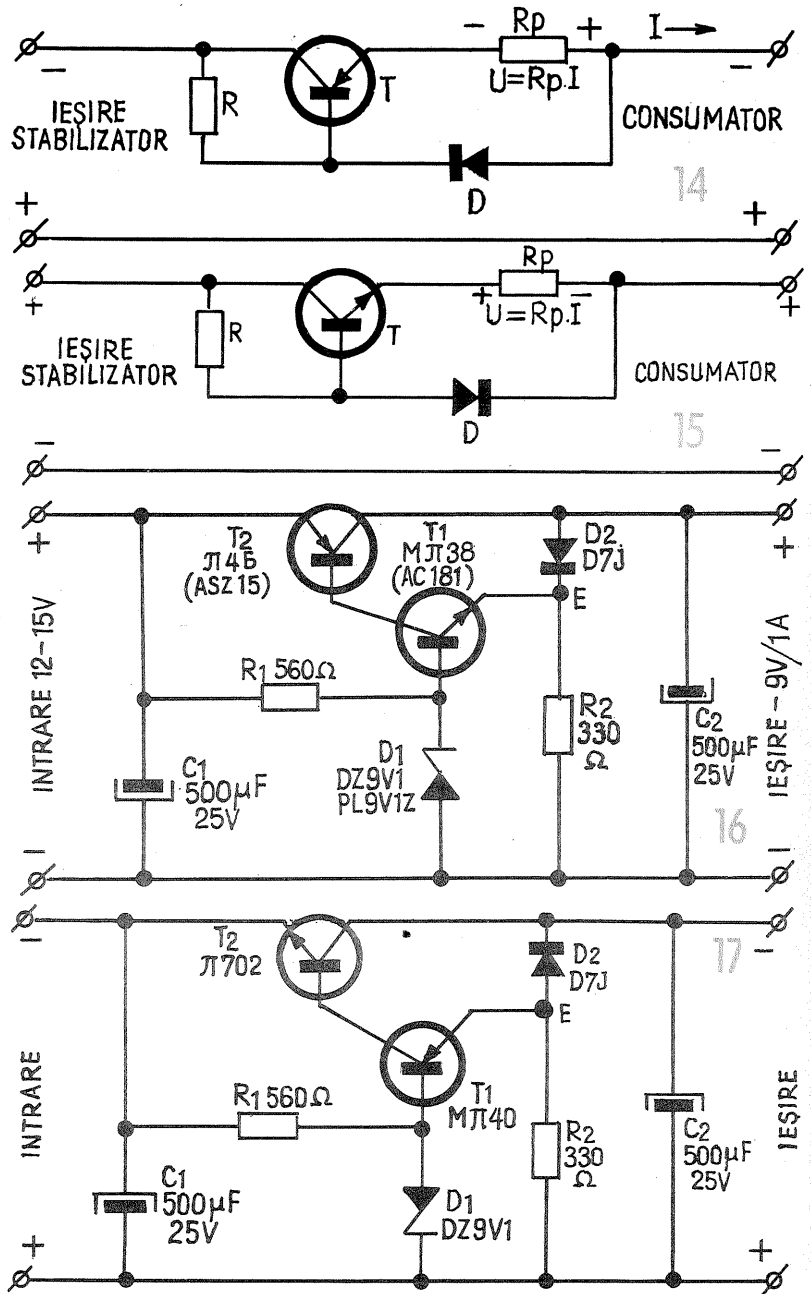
− Rp + I→

−

R

T

U=Rp.I

−

IESIRE STABILIZATOR

CONSUMATOR

D

14

+ +

Rp

+ + U=Rp.I − +

R

T

IESIRE STABILIZATOR

CONSUMATOR

D

15

− −

+ +

T2 П4Б (ASZ15)

T1 MП38 (AC181)

D2 D7J

E

INTRARE 12−15V

R1 560Ω

IEȘIRE −9V/1A

D1 DZ9V1 PL9V1Z

R2 330 Ω

C2 500μF 25V

C1 500μF 25V

16

− −

− −

T2 П702

D2 D7J

17

E

INTRARE

T1 MП40

IEȘIRE

R1 560Ω

R2 330 Ω

C2 500μF 25V

C1 500μF 25V

D1 DZ9V1

+ +